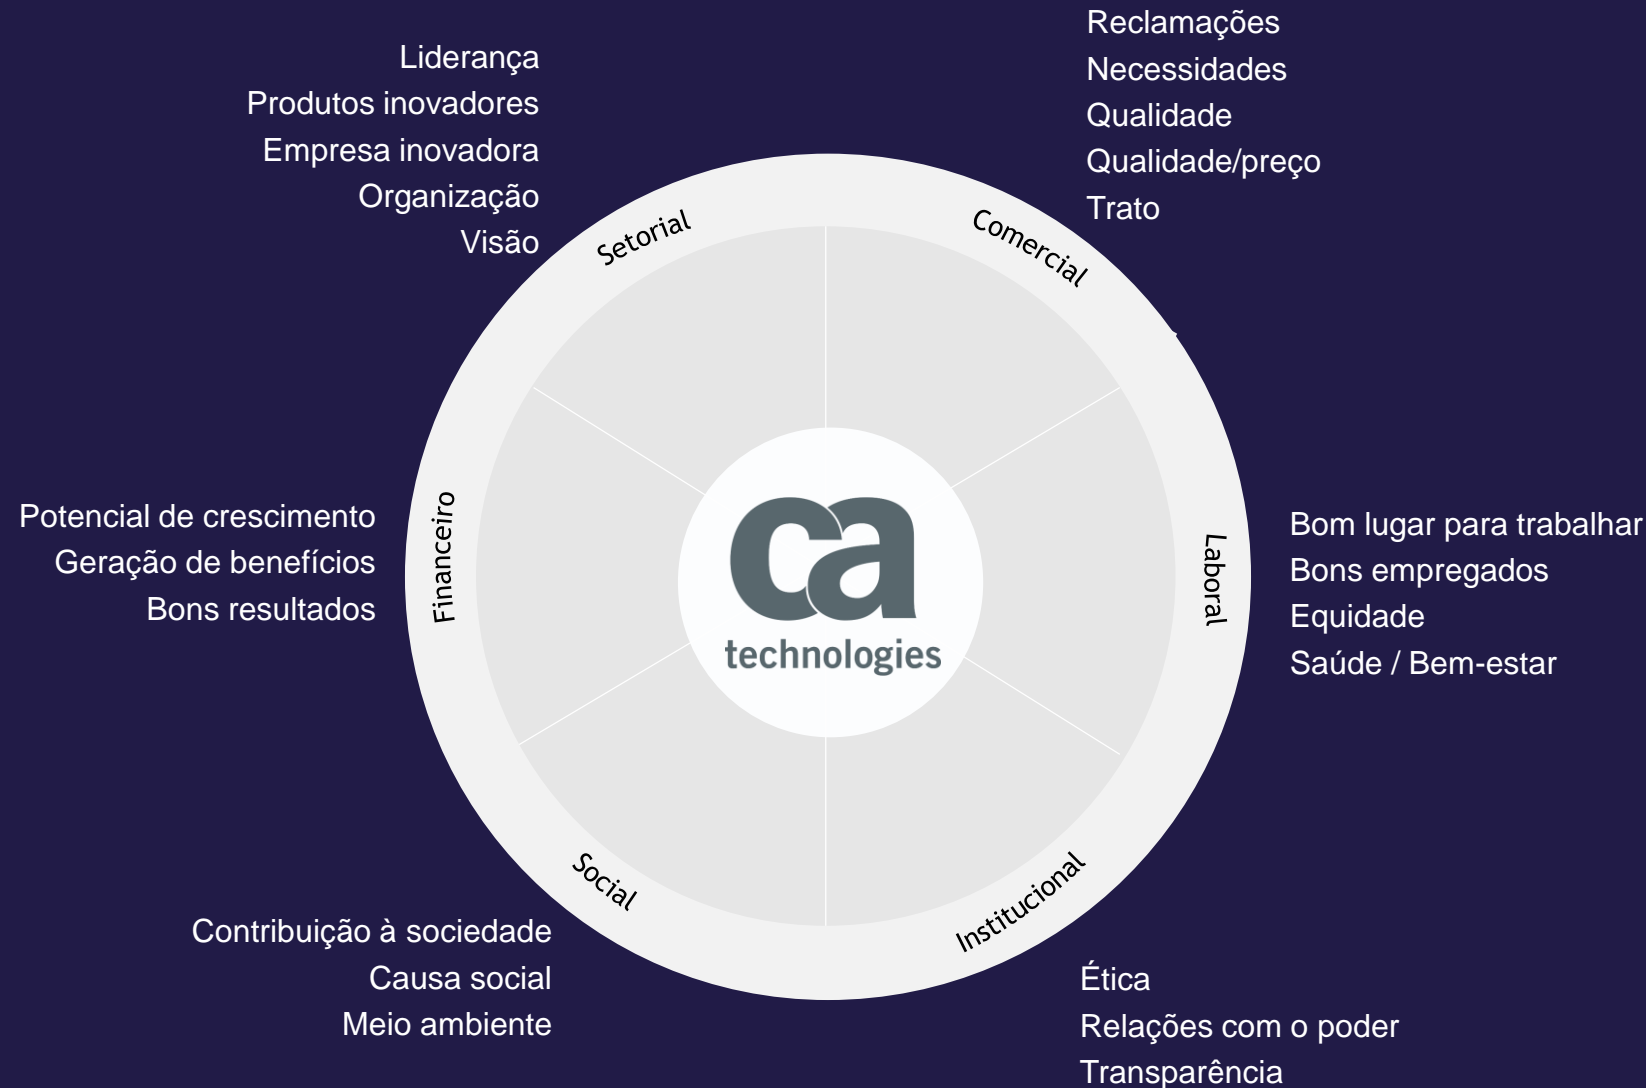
Reclamações
Necessidades
Qualidade
Qualidade/preço
Trato

Liderança
Produtos inovadores
Empresa inovadora
Organização
Visão

Setorial

Comercial

Potencial de crescimento
Geração de benefícios
Bons resultados

Financeiro

ca
technologies

Laboral

Bom lugar para trabalhar
Bons empregados
Equidade
Saúde / Bem-estar

Social

Institucional

Contribuição à sociedade
Causa social
Meio ambiente

Ética
Relações com o poder
Transparência